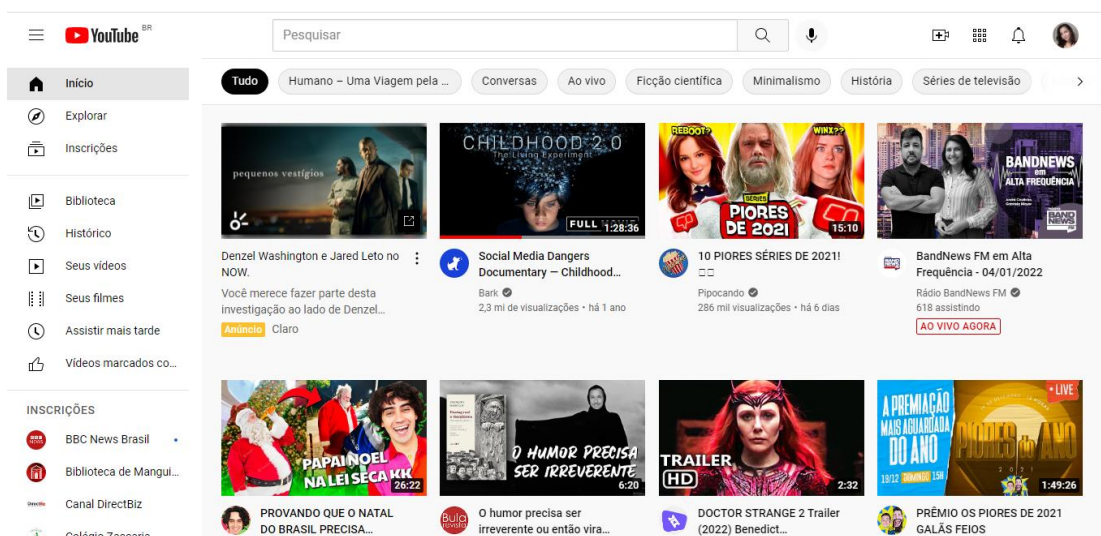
YouTube BR

Pesquisar

Início
Explorar
Inscrições

Biblioteca
Histórico
Seus vídeos
Seus filmes
Assistir mais tarde
Vídeos marcados co...

INSCRIÇÕES
BBC News Brasil
Biblioteca de Mangui...
Canal DirectBiz
Colégio Zaccaria

Tudo | Humano – Uma Viagem pela ... | Conversas | Ao vivo | Ficção científica | Minimalismo | História | Séries de televisão

pequenos vestígios

Denzel Washington e Jared Leto no NOW.
Você merece fazer parte desta investigação ao lado de Denzel...
Anúncio Claro

CHILDHOOD 2.0
The Living Experiment
FULL MOVIE 1:28:36

Social Media Dangers Documentary — Childhood...
Bark
2,3 mi de visualizações • há 1 ano

REBOOT?? WINX?? SÉRIES PIORES DE 2021 15:10

10 PIORES SÉRIES DE 2021!
Pipocando
286 mil visualizações • há 6 dias

BANDNEWS em ALTA FREQUÊNCIA

BandNews FM em Alta Frequência - 04/01/2022
Rádio BandNews FM
618 assistindo
AO VIVO AGORA

PAPAI NOEL NA LEI SECA KK 26:22

PROVANDO QUE O NATAL DO BRASIL PRECISA...

O HUMOR PRECISA SER IRREVERENTE 6:20

O humor precisa ser irreverente ou então vira...

TRAILER HD 2:32

DOCTOR STRANGE 2 Trailer (2022) Benedict...

A PREMIAÇÃO MAIS AGUARDADA DO ANO
PIORES do ANO
2021
18/12 DOMINGO 15H
LIVE 1:49:26

PRÊMIO OS PIORES DE 2021 GALÃS FEIOS